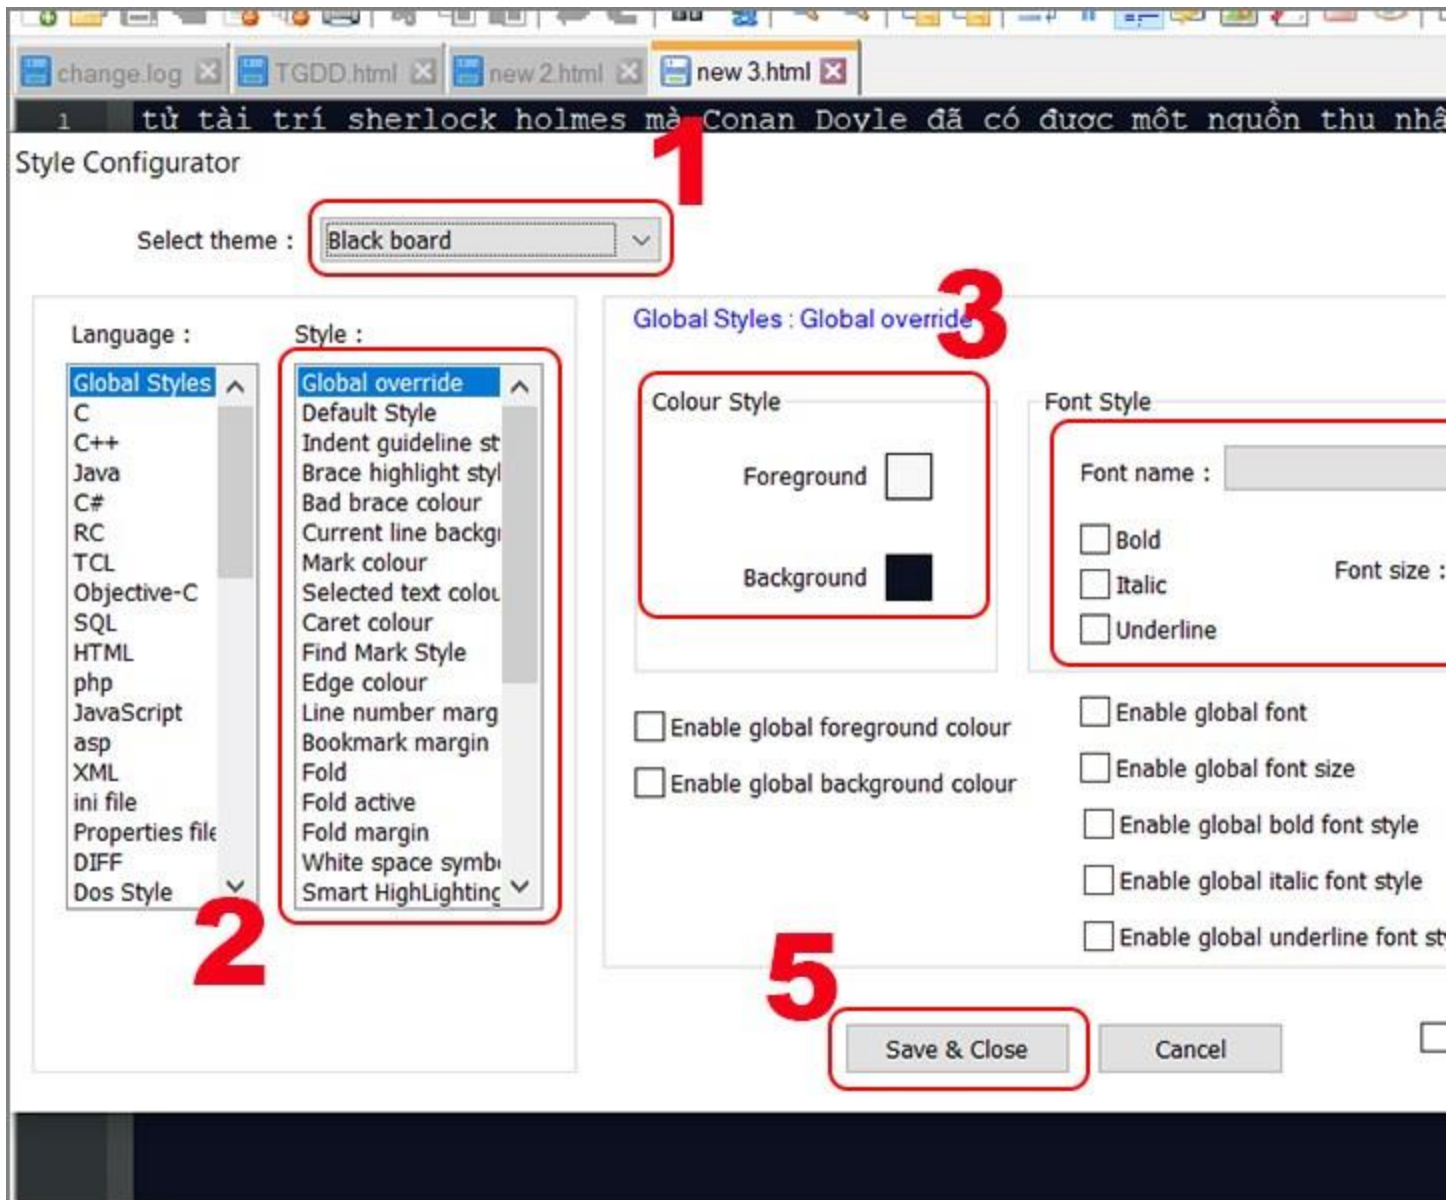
change.log
TGDD.html
new 2.html
new 3.html

1 tử tài trí sherlock holmes mà Conan Doyle đã có được một nguồn thu nhâ

Style Configurator

1

Select theme : Black board

Language :
Global Styles
C
C++
Java
C#
RC
TCL
Objective-C
SQL
HTML
php
JavaScript
asp
XML
ini file
Properties file
DIFF
Dos Style

Style :
Global override
Default Style
Indent guideline st
Brace highlight styl
Bad brace colour
Current line backgı
Mark colour
Selected text colou
Caret colour
Find Mark Style
Edge colour
Line number marg
Bookmark margin
Fold
Fold active
Fold margin
White space symb
Smart HighLighting

2

Global Styles : Global override

3

Colour Style
Foreground
Background

Font Style
Font name :
Bold
Italic
Underline
Font size :

Enable global foreground colour
Enable global background colour

Enable global font
Enable global font size
Enable global bold font style
Enable global italic font style
Enable global underline font st

5

Save & Close
Cancel